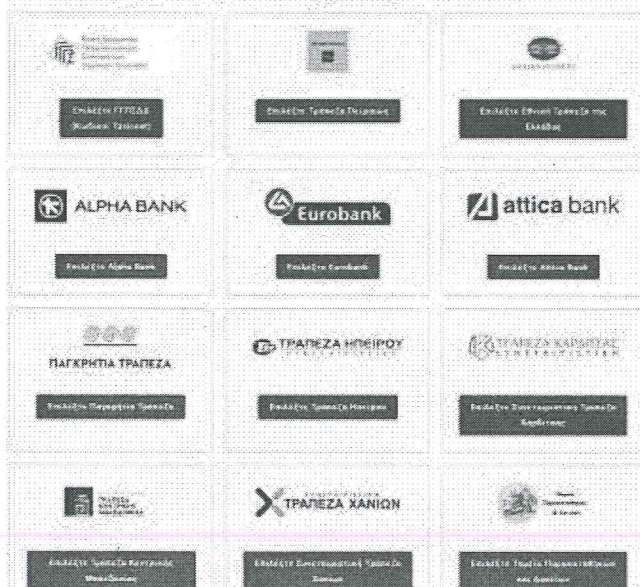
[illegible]

Επιλέξτε ΓΓΠΣΔΔ (Κωδικοί Taxisnet)

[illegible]

Επιλέξτε Τράπεζα Πειραιώς

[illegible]

Επιλέξτε Εθνική Τράπεζα της Ελλάδος

ALPHA BANK

Επιλέξτε Alpha Bank

Eurobank

Επιλέξτε Eurobank

attica bank

Επιλέξτε Attica Bank

ΠΑΓΚΡΗΤΙΑ ΤΡΑΠΕΖΑ

Επιλέξτε Παγκρήτια Τράπεζα

ΤΡΑΠΕΖΑ ΗΠΕΙΡΟΥ

Επιλέξτε Τράπεζα Ηπείρου

ΤΡΑΠΕΖΑ ΚΑΡΔΙΤΣΑΣ

Επιλέξτε Συνεταιριστική Τράπεζα Καρδίτσας

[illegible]

Επιλέξτε Τράπεζα Κεντρικής Μακεδονίας

ΤΡΑΠΕΖΑ ΧΑΝΙΩΝ

Επιλέξτε Συνεταιριστική Τράπεζα Χανίων

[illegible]

Επιλέξτε Ταμείο Παρακαταθηκών και Δανείων